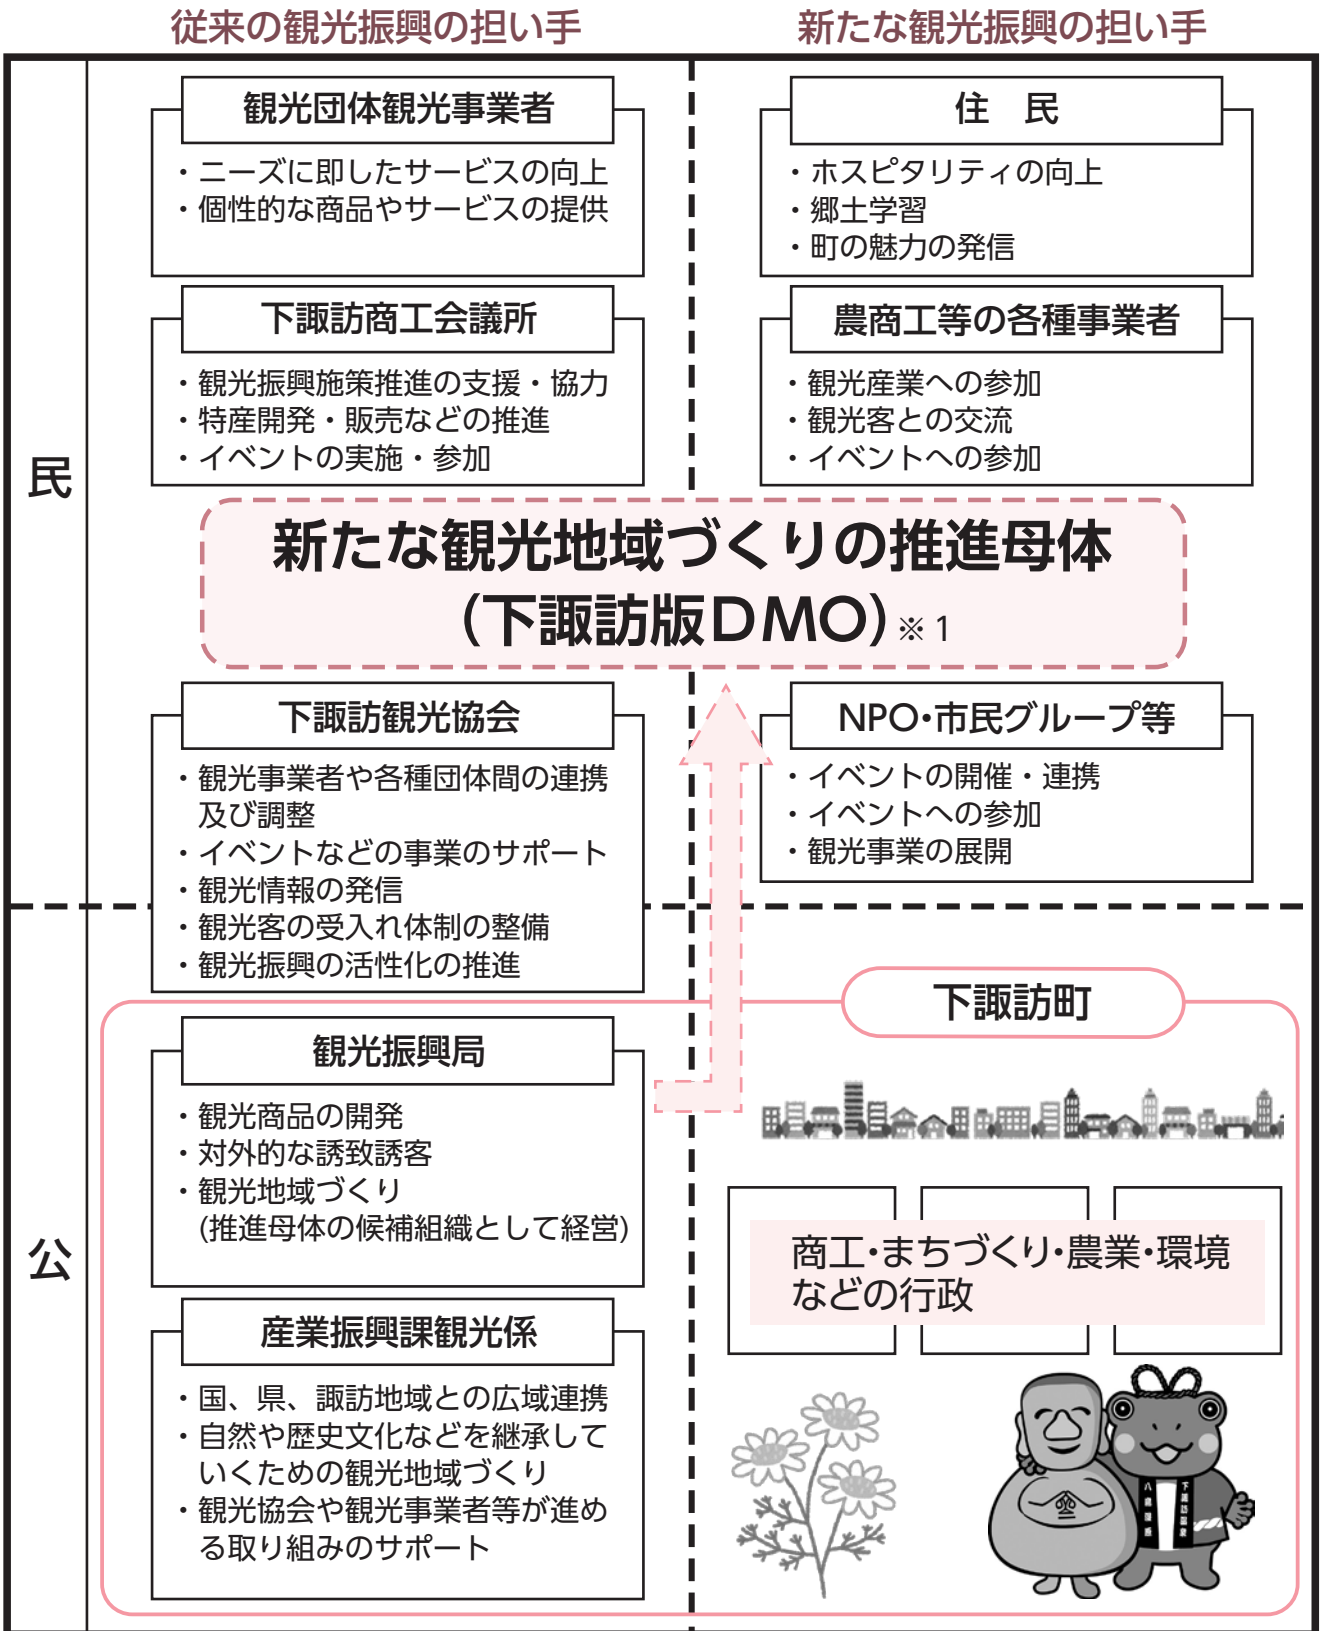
従来の観光振興の担い手

新たな観光振興の担い手

民

観光団体観光事業者

・ニーズに即したサービスの向上
・個性的な商品やサービスの提供

下諏訪商工会議所

・観光振興施策推進の支援・協力
・特産開発・販売などの推進
・イベントの実施・参加

住　民

・ホスピタリティの向上
・郷土学習
・町の魅力の発信

農商工等の各種事業者

・観光産業への参加
・観光客との交流
・イベントへの参加

新たな観光地域づくりの推進母体
（下諏訪版DMO）※１

下諏訪観光協会

・観光事業者や各種団体間の連携及び調整
・イベントなどの事業のサポート
・観光情報の発信
・観光客の受入れ体制の整備
・観光振興の活性化の推進

NPO・市民グループ等

・イベントの開催・連携
・イベントへの参加
・観光事業の展開

公

下諏訪町

観光振興局

・観光商品の開発
・対外的な誘致誘客
・観光地域づくり
(推進母体の候補組織として経営)

産業振興課観光係

・国、県、諏訪地域との広域連携
・自然や歴史文化などを継承していくための観光地域づくり
・観光協会や観光事業者等が進める取り組みのサポート

商工・まちづくり・農業・環境などの行政